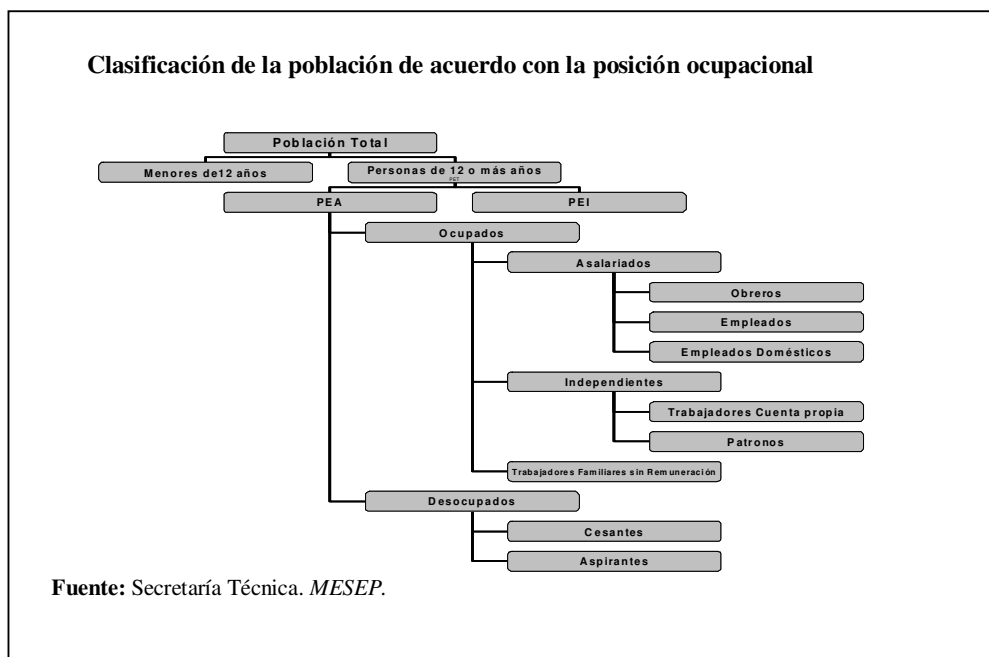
Clasificación de la población de acuerdo con la posición ocupacional

Población Total

Menores de12 años

Personas de 12 o más años
PET

PEA

PEI

Ocupados

Asalariados

Obreros

Empleados

Empleados Domésticos

Independientes

Trabajadores Cuenta propia

Patronos

Trabajadores Familiares sin Remuneración

Desocupados

Cesantes

Aspirantes

Fuente: Secretaría Técnica. MESEP.